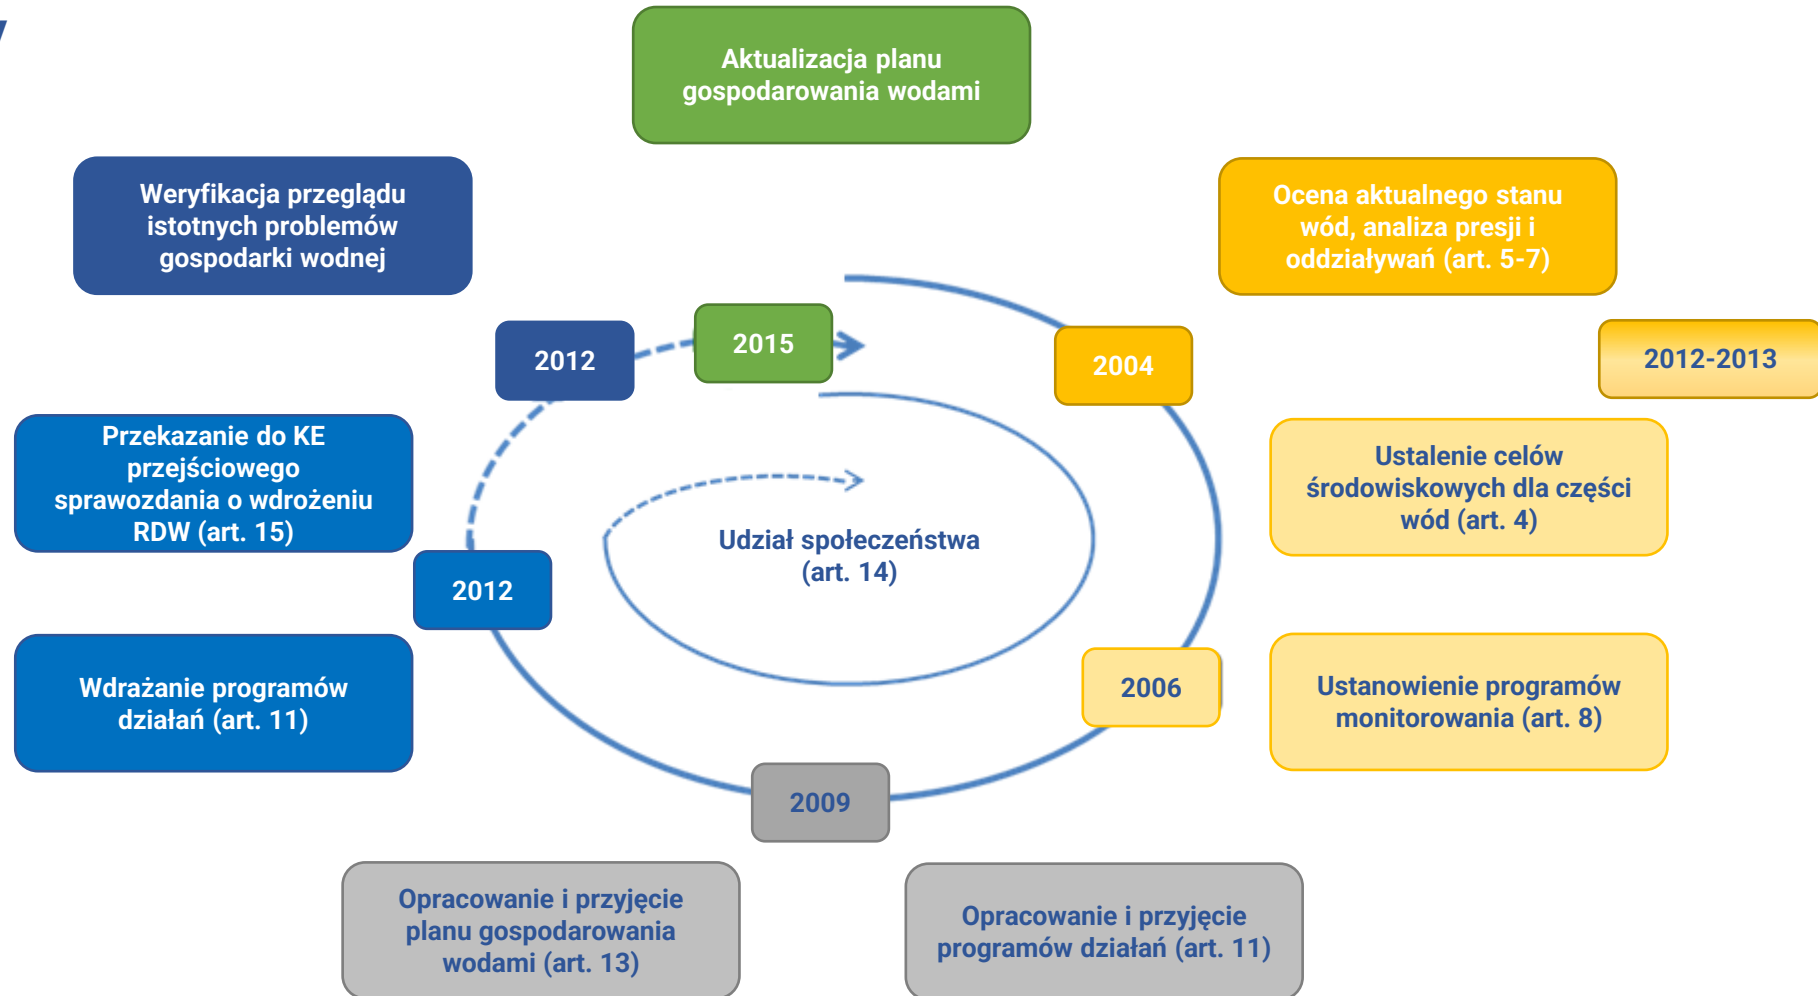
Aktualizacja planu gospodarowania wodami

Weryfikacja przeglądu istotnych problemów gospodarki wodnej

Ocena aktualnego stanu wód, analiza presji i oddziaływań (art. 5-7)

2012

2015

2004

2012-2013

Przekazanie do KE przejściowego sprawozdania o wdrożeniu RDW (art. 15)

Ustalenie celów środowiskowych dla części wód (art. 4)

Udział społeczeństwa (art. 14)

2012

Wdrażanie programów działań (art. 11)

2006

Ustanowienie programów monitorowania (art. 8)

2009

Opracowanie i przyjęcie planu gospodarowania wodami (art. 13)

Opracowanie i przyjęcie programów działań (art. 11)